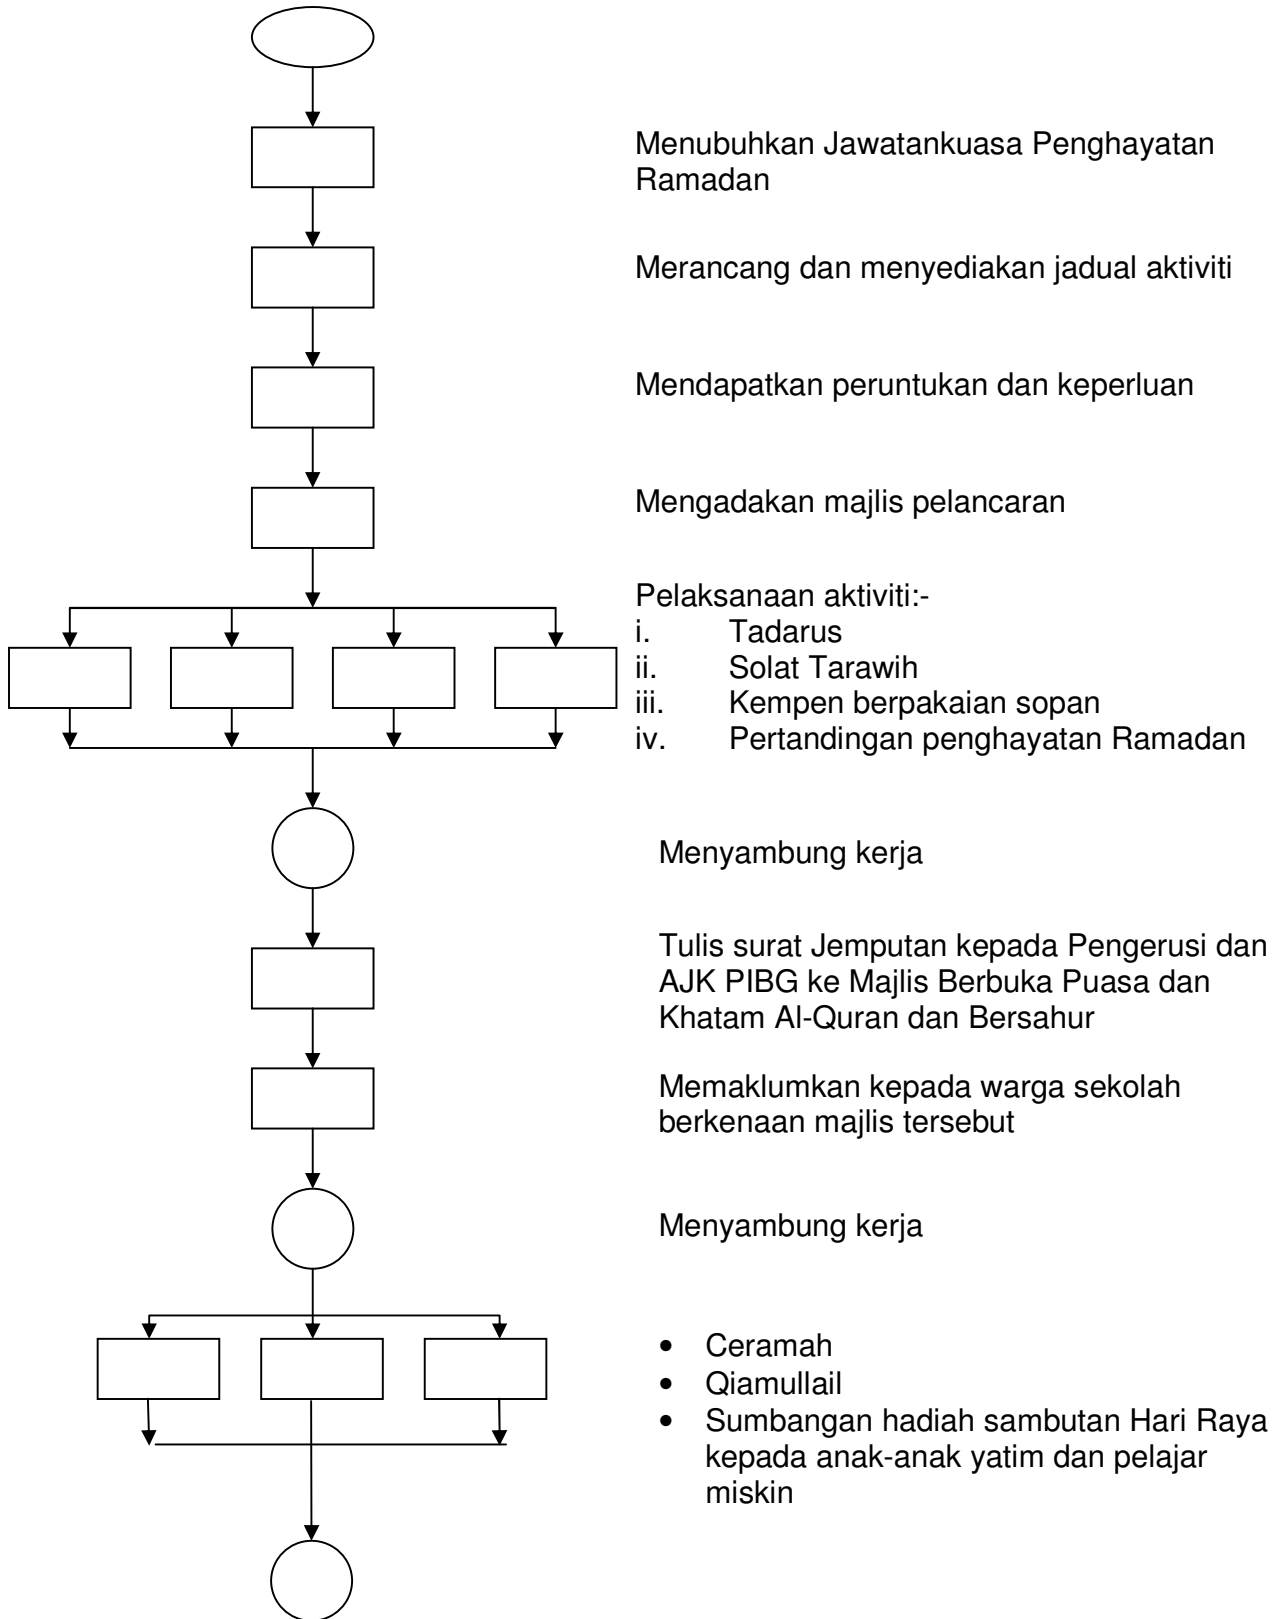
Menubuhkan Jawatankuasa Penghayatan Ramadan

Merancang dan menyediakan jadual aktiviti

Mendapatkan peruntukan dan keperluan

Mengadakan majlis pelancaran

Pelaksanaan aktiviti:-
i. Tadarus
ii. Solat Tarawih
iii. Kempen berpakaian sopan
iv. Pertandingan penghayatan Ramadan

Menyambung kerja

Tulis surat Jemputan kepada Pengerusi dan AJK PIBG ke Majlis Berbuka Puasa dan Khatam Al-Quran dan Bersahur

Memaklumkan kepada warga sekolah berkenaan majlis tersebut

Menyambung kerja

• Ceramah
• Qiamullail
• Sumbangan hadiah sambutan Hari Raya kepada anak-anak yatim dan pelajar miskin